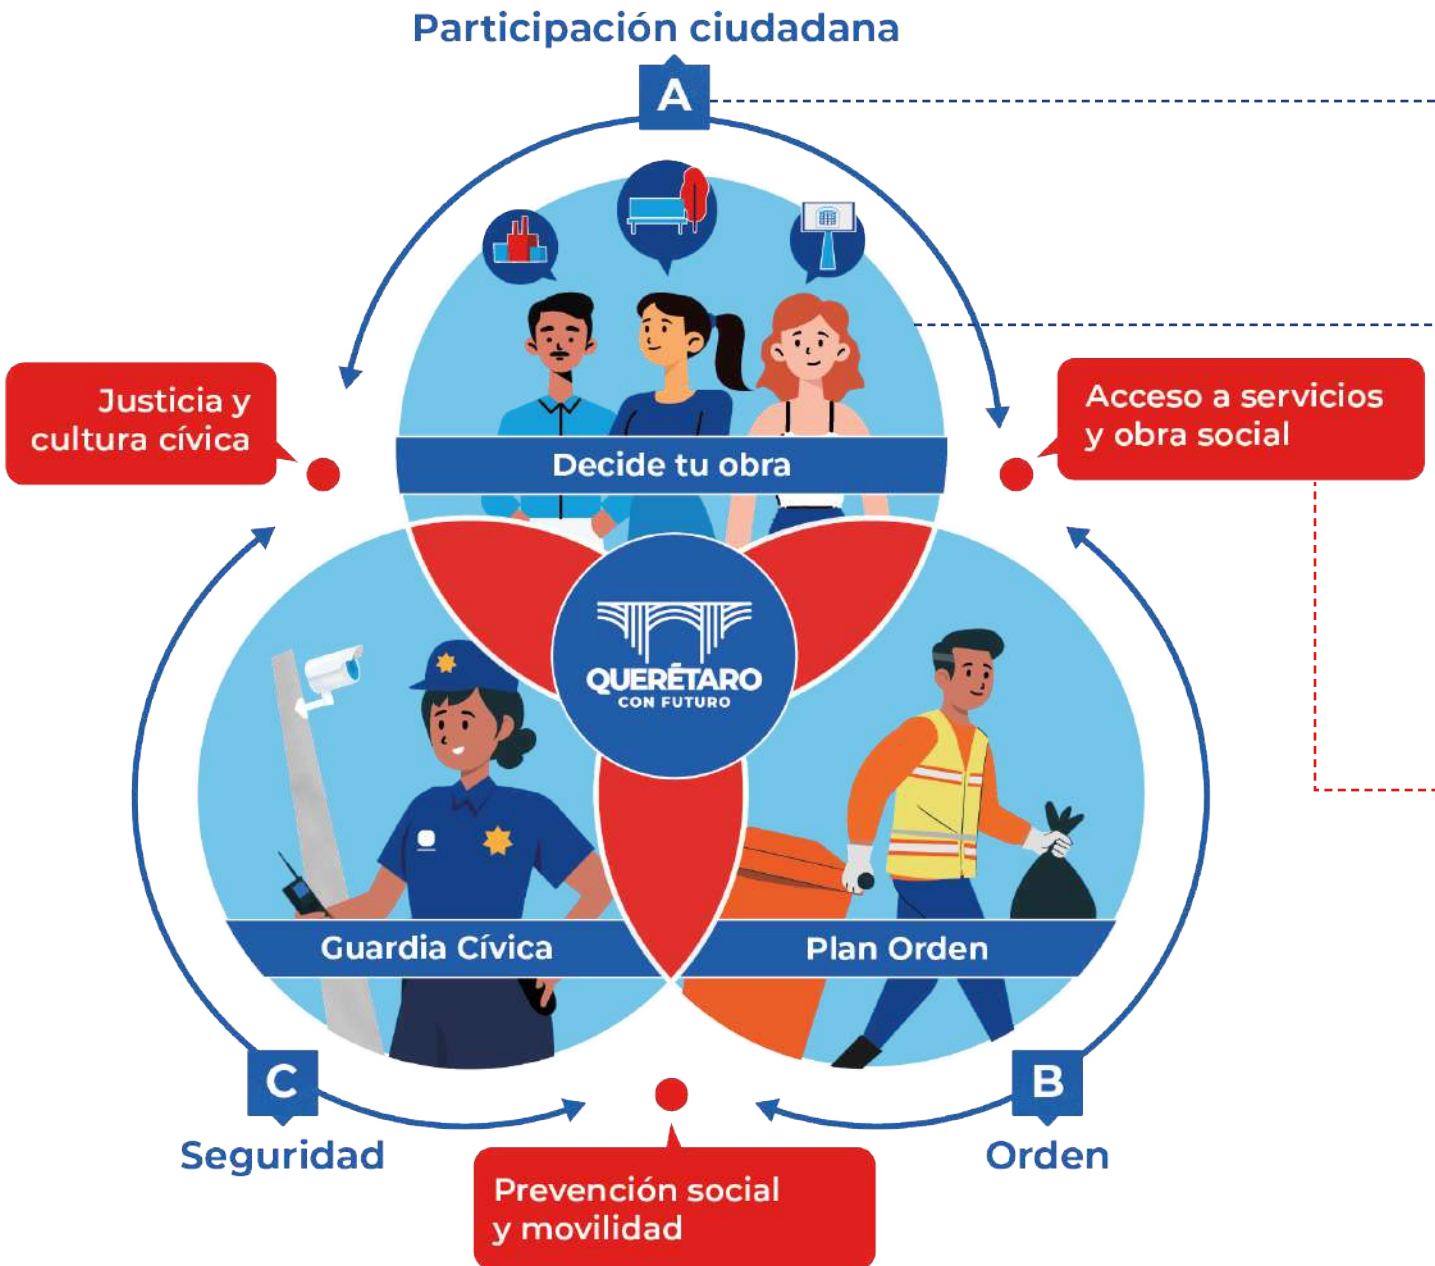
Participación ciudadana

A

Justicia y cultura cívica

Acceso a servicios y obra social

Decide tu obra

QUERÉTARO
CON FUTURO

Guardia Cívica

Plan Orden

C

Seguridad

B

Orden

Prevención social y movilidad